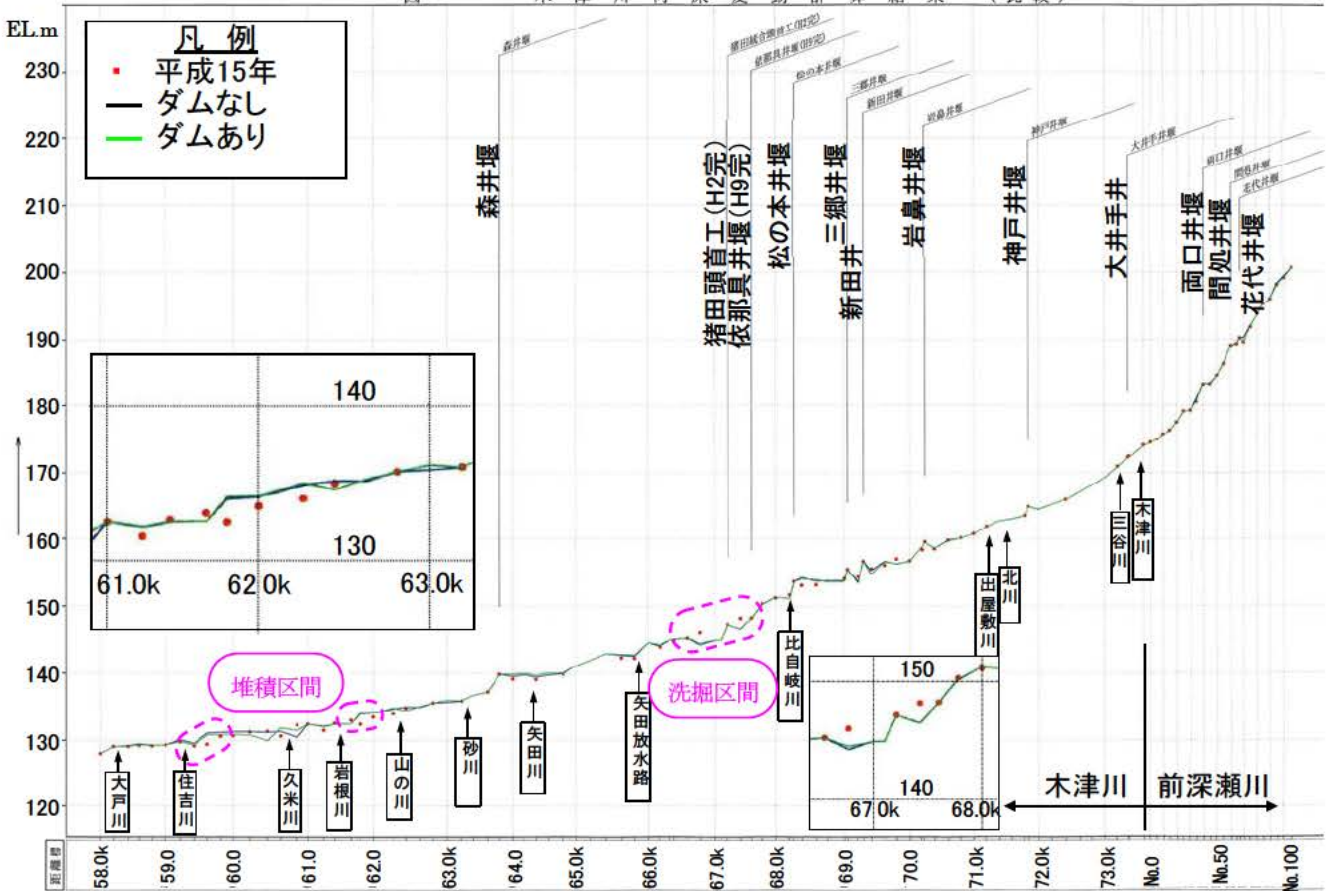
EL.m

凡 例
平成15年
ダムなし
ダムあり

230
220
210
200
190
180
170
160
150
140
130
120

森井堰
猪田頭首工(H2完)
依那具井堰(H9完)
松の本井堰
三郷井堰
新田井
岩鼻井堰
神戸井堰
大井手井
両口井堰
間処井堰
花代井堰

140
130
61.0k
62.0k
63.0k

堆積区間
洗掘区間

150
140
67.0k
68.0k

大戸川
住吉川
久米川
岩根川
山の川
砂川
矢田川
矢田放水路
比自岐川
出屋敷川
北川
三谷川
木津川

木津川
前深瀬川

距離標
58.0k
59.0k
60.0k
61.0k
62.0k
63.0k
64.0k
65.0k
66.0k
67.0k
68.0k
69.0k
70.0k
71.0k
72.0k
73.0k
No.0
No.50
No.100